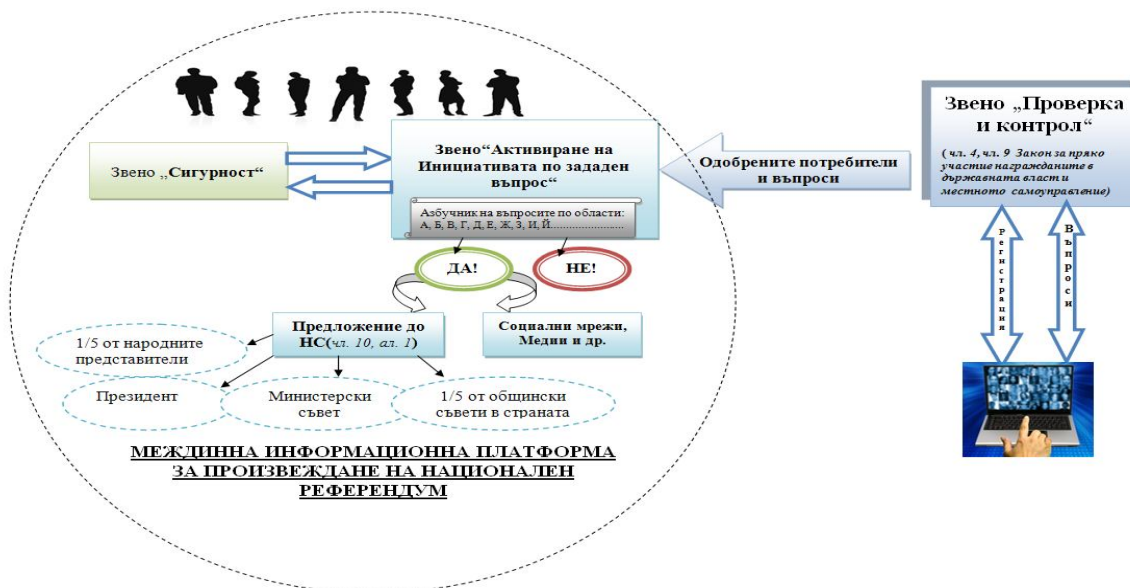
Звено „Сигурност“

Звено“Активиране на Инициативата по зададен въпрос“

Азбучник на въпросите по области: А, Б, В, Г, Д, Е, Ж, З, И, Й.....................

Одобрените потребители и въпроси

Звено „Проверка и контрол“

(чл. 4, чл. 9 Закон за пряко участие награждaните в държавната власт и местното самоуправление)

Регистрация

Въпроси

ДА!

НЕ!

Предложение до НС(чл. 10, ал. 1)

Социални мрежи, Медии и др.

1/5 от народните представители

Президент

Министерски съвет

1/5 от общински съвети в страната

МЕЖДИННА ИНФОРМАЦИОННА ПЛАТФОРМА ЗА ПРОИЗВЕЖДАНЕ НА НАЦИОНАЛЕН РЕФЕРЕНДУМ